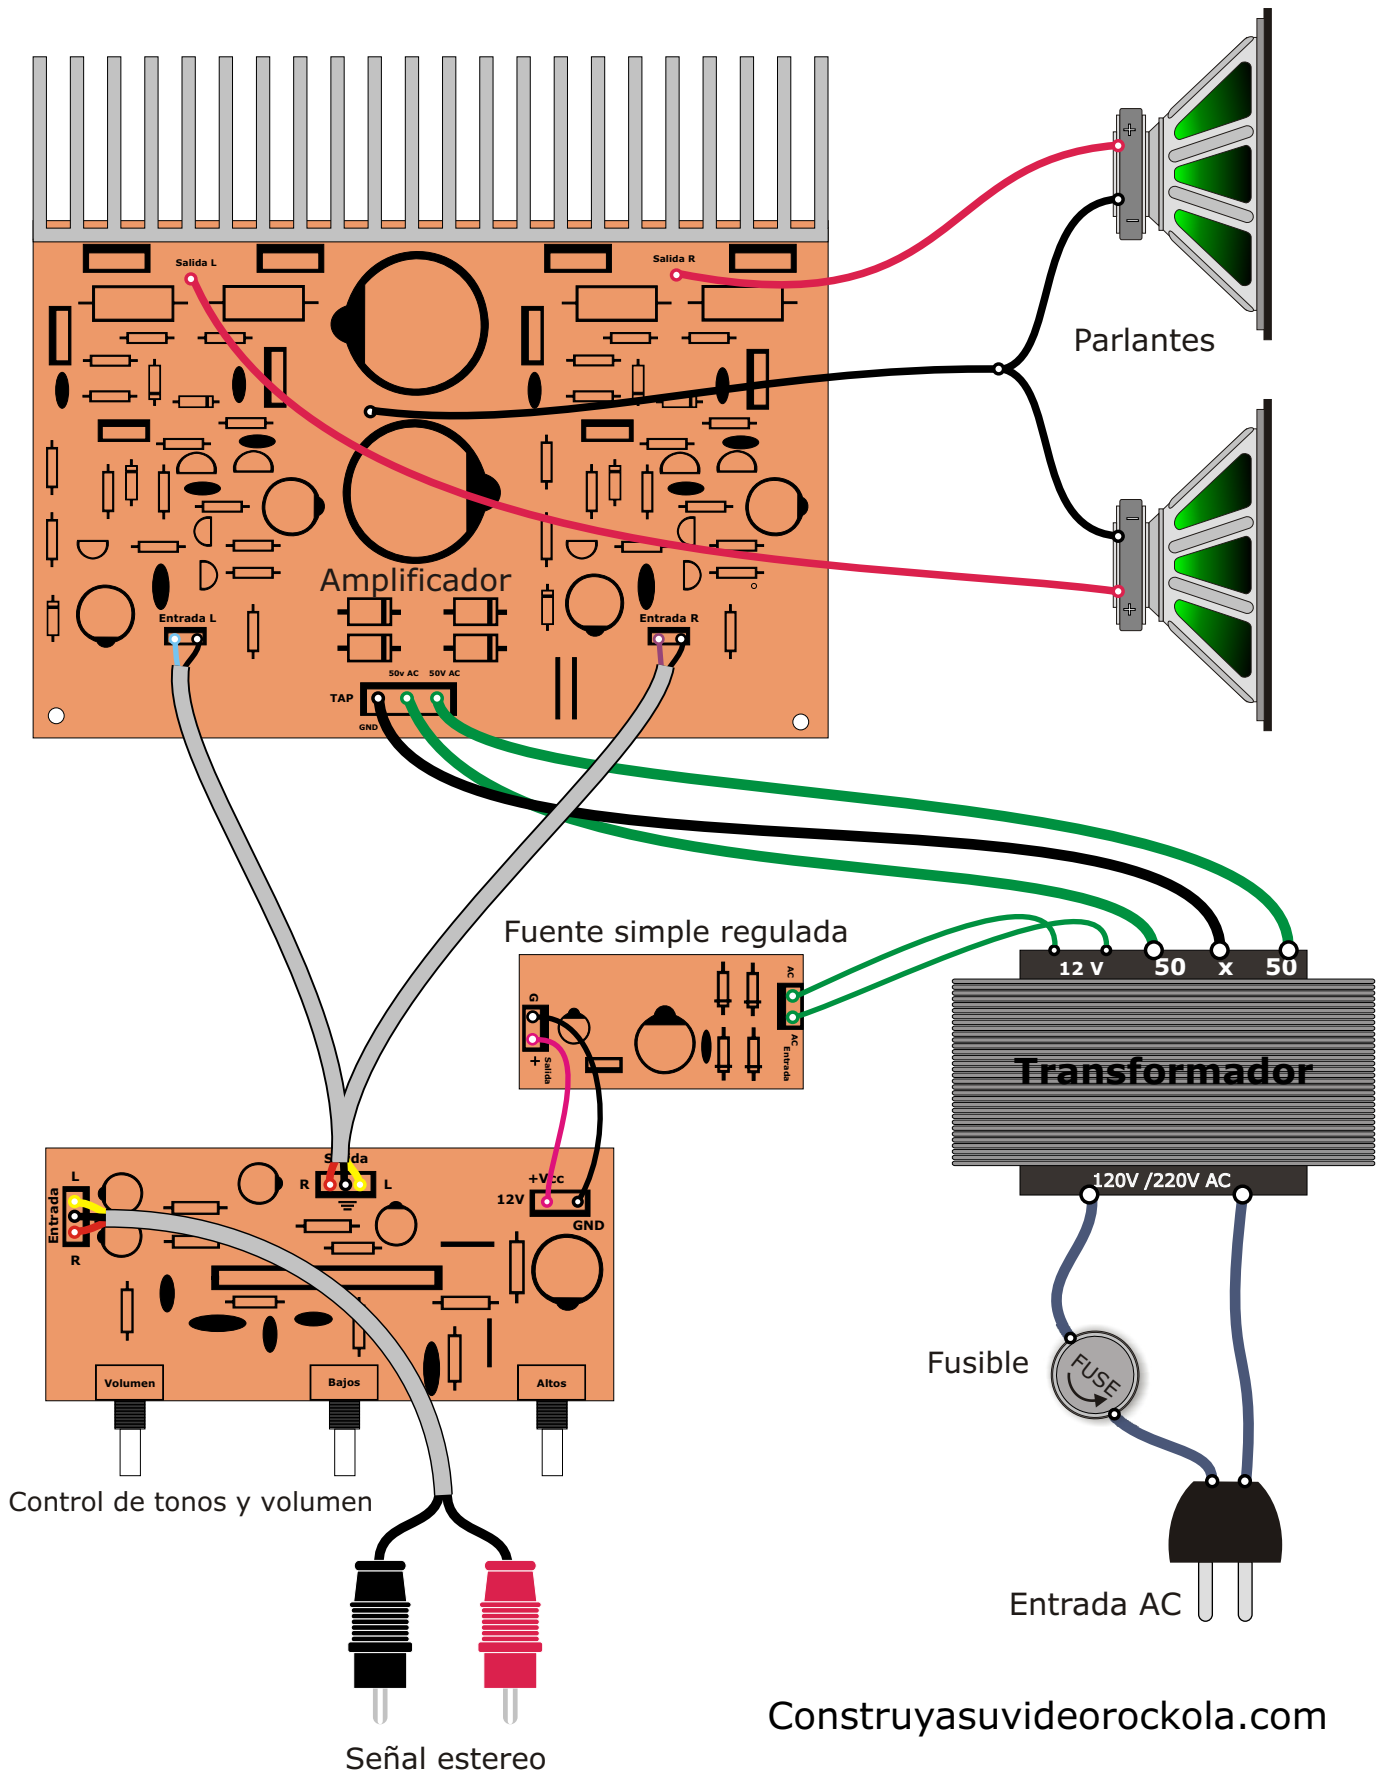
Salida L
Salida R
+
−
Parlantes
−
+
Amplificador
Entrada L
Entrada R
50v AC
50V AC
TAP
GND
Fuente simple regulada
G
+
Salida
AC
AC Entrada
12 V
50
x
50
Transformador
120V /220V AC
Fusible
FUSE
Entrada AC
Salida
R
L
L
Entrada
R
+Vcc
12V
GND
Volumen
Bajos
Altos
Control de tonos y volumen
Señal estereo
Construyasuvideorockola.com